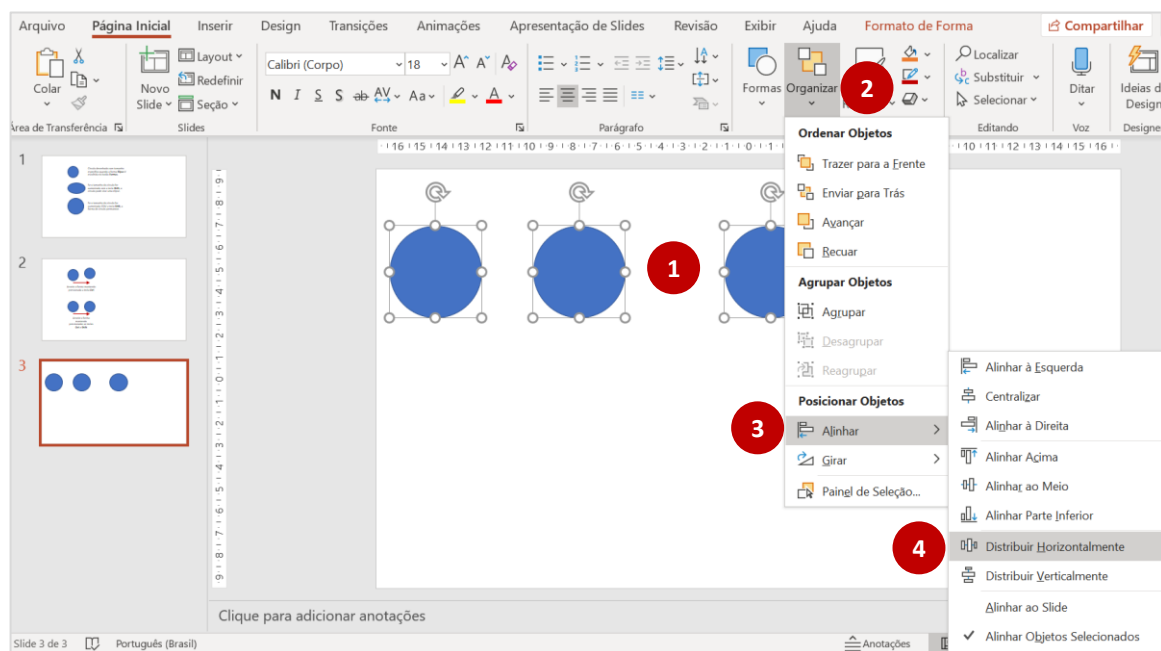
Arquivo Página Inicial Inserir Design Transições Animações Apresentação de Slides Revisão Exibir Ajuda Formato de Forma Compartilhar

Colar
Área de Transferência

Novo Slide
Layout
Redefinir
Seção
Slides

Calibri (Corpo) 18
N I S S ab AV Aa
Fonte

Parágrafo

Formas Organizar

Localizar
Substituir
Selecionar
Editando

Ditar
Voz

Ideias de Design
Designer

Ordenar Objetos
Trazer para a Frente
Enviar para Trás
Avançar
Recuar
Agrupar Objetos
Agrupar
Desagrupar
Reagrupar
Posicionar Objetos
Alinhar
Girar
Painel de Seleção...

Alinhar à Esquerda
Centralizar
Alinhar à Direita
Alinhar Acima
Alinhar ao Meio
Alinhar Parte Inferior
Distribuir Horizontalmente
Distribuir Verticalmente
Alinhar ao Slide
Alinhar Objetos Selecionados

1
2
3
4

1
2
3

Clique para adicionar anotações

Slide 3 de 3 Português (Brasil) Anotações